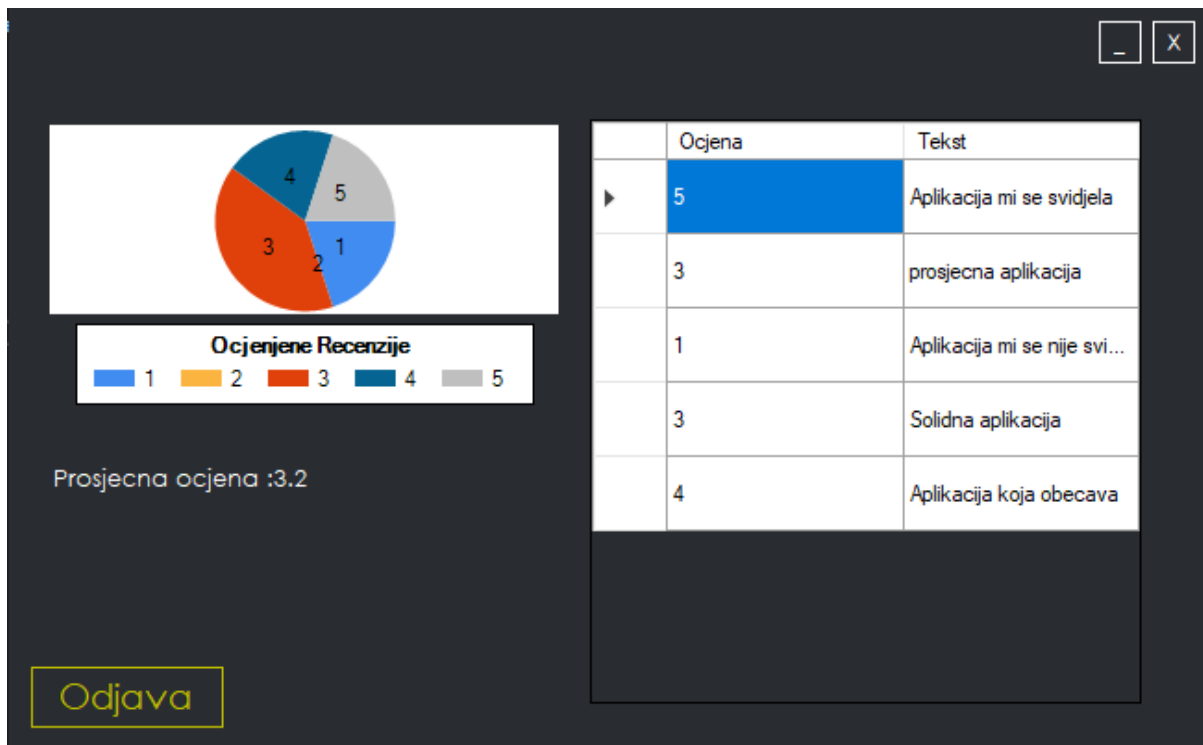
_ X

4
5
3
2
1

Ocjenjene Recenzije
1 2 3 4 5

Prosjecna ocjena :3.2

| | Ocjena | Tekst |
|---|---|---|
| ▶ | 5 | Aplikacija mi se svidjela |
| | 3 | prosjecna aplikacija |
| | 1 | Aplikacija mi se nije svi... |
| | 3 | Solidna aplikacija |
| | 4 | Aplikacija koja obecava |

Odjava